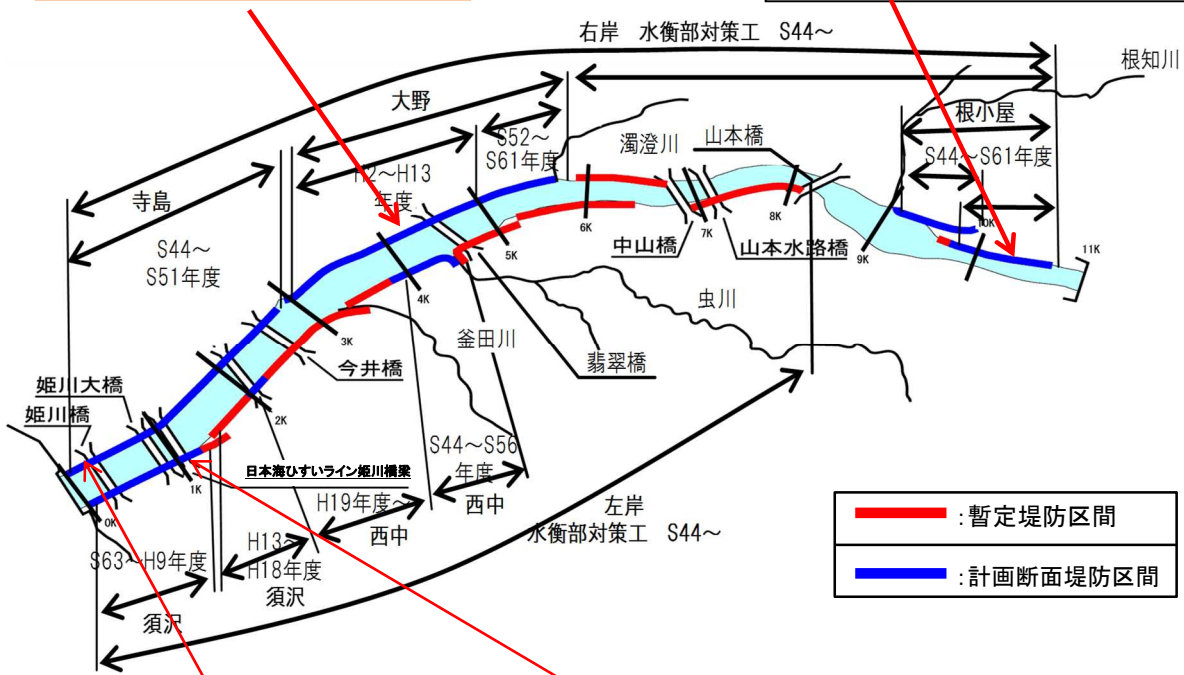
右岸　水衝部対策工　S44～

根知川

大野

S52～S61年度

H12～H13年度

濁澄川

山本橋

根小屋

S44～S61年度

寺島

S44～S51年度

6K

7K

8K

9K

10K

11K

5K

4K

3K

2K

1K

0K

中山橋

山本水路橋

虫川

釜田川

翡翠橋

今井橋

姫川大橋

姫川橋

日本海ひすいライン姫川橋梁

S44～S56年度

H19年度～

西中

西中

左岸
水衝部対策工　S44～

S63～H9年度

H13～H18年度

須沢

須沢

:暫定堤防区間

:計画断面堤防区間